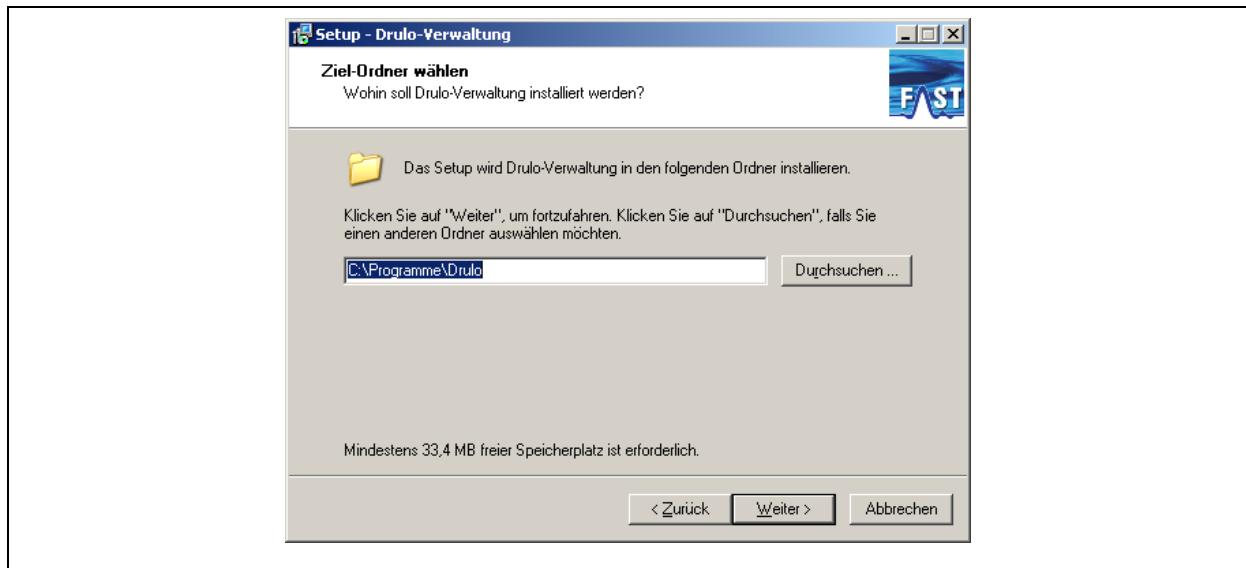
Setup - Drulo-Verwaltung

Ziel-Ordner wählen

Wohin soll Drulo-Verwaltung installiert werden?

FAST

Das Setup wird Drulo-Verwaltung in den folgenden Ordner installieren.

Klicken Sie auf "Weiter", um fortzufahren. Klicken Sie auf "Durchsuchen", falls Sie einen anderen Ordner auswählen möchten.

C:\Programme\Drulo

Durchsuchen ...

Mindestens 33,4 MB freier Speicherplatz ist erforderlich.

< Zurück

Weiter >

Abbrechen